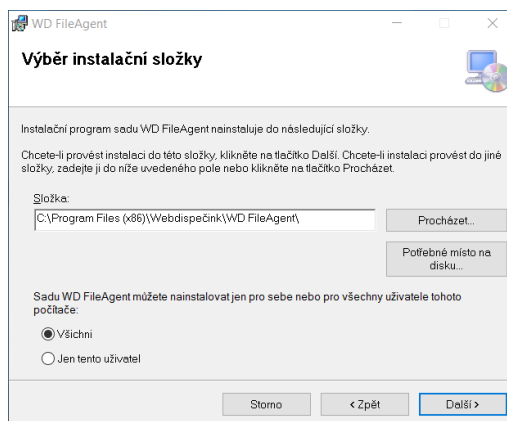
WD FileAgent

Výběr instalační složky

Instalační program sadu WD FileAgent nainstaluje do následující složky.

Chcete-li provést instalaci do této složky, klikněte na tlačítko Další. Chcete-li instalaci provést do jiné složky, zadejte ji do níže uvedeného pole nebo klikněte na tlačítko Procházet.

Složka:

C:\Program Files (x86)\Webdispečink\WD FileAgent\

Procházet...

Potřebné místo na disku...

Sadu WD FileAgent můžete nainstalovat jen pro sebe nebo pro všechny uživatele tohoto počítače:

Všichni

Jen tento uživatel

Storno

< Zpět

Další >